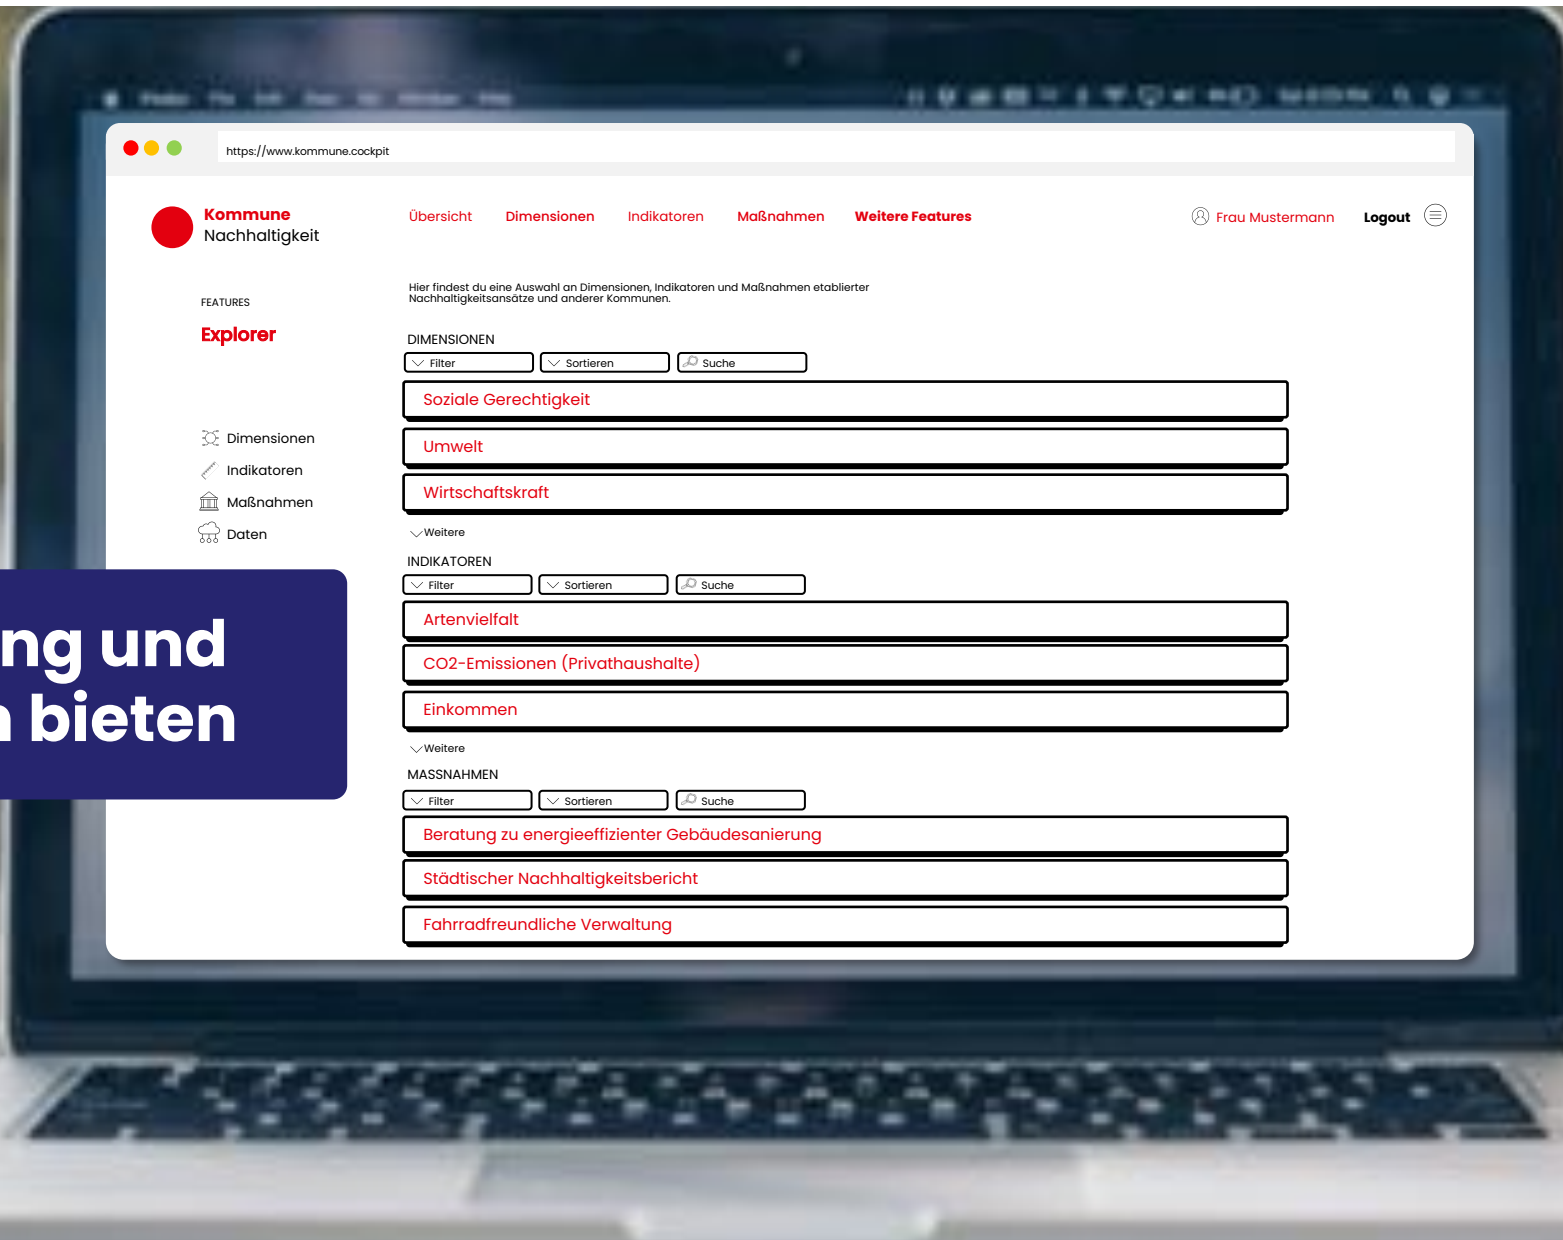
https://www.kommune.cockpit

Kommune
Nachhaltigkeit

Übersicht Dimensionen Indikatoren Maßnahmen Weitere Features

Frau Mustermann Logout

FEATURES

Explorer

Dimensionen
Indikatoren
Maßnahmen
Daten

Hier findest du eine Auswahl an Dimensionen, Indikatoren und Maßnahmen etablierter Nachhaltigkeitsansätze und anderer Kommunen.

DIMENSIONEN

Filter Sortieren Suche

Soziale Gerechtigkeit

Umwelt

Wirtschaftskraft

Weitere

INDIKATOREN

Filter Sortieren Suche

Artenvielfalt

CO2-Emissionen (Privathaushalte)

Einkommen

Weitere

MASSNAHMEN

Filter Sortieren Suche

Beratung zu energieeffizienter Gebäudesanierung

Städtischer Nachhaltigkeitsbericht

Fahrradfreundliche Verwaltung

ng und
n bieten